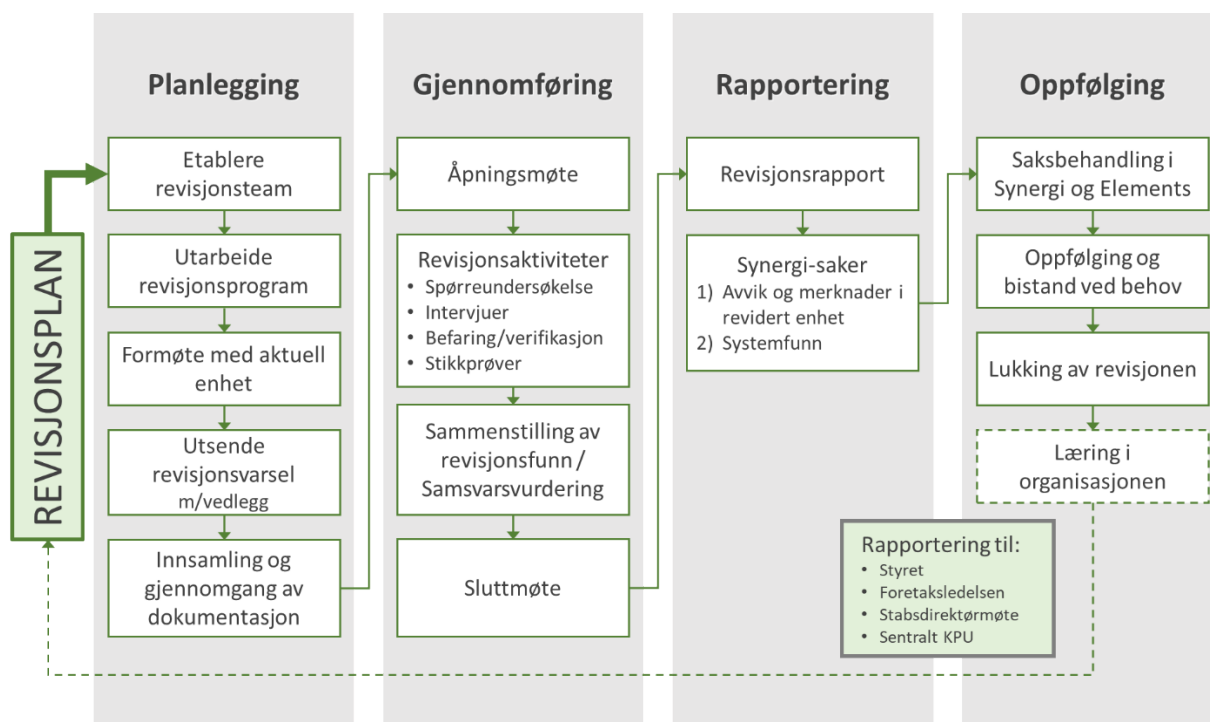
REVISJONSPLAN

Planlegging

Etablere revisjonsteam

Utarbeide revisjonsprogram

Formøte med aktuell enhet

Utsende revisjonsvarsel m/vedlegg

Innsamling og gjennomgang av dokumentasjon

Gjennomføring

Åpningsmøte

Revisjonsaktiviteter
• Spørreundersøkelse
• Intervjuer
• Befaring/verifikasjon
• Stikkprøver

Sammenstilling av revisjonsfunn / Samsvarsvurdering

Sluttmøte

Rapportering

Revisjonsrapport

Synergi-saker
1) Avvik og merknader i revidert enhet
2) Systemfunn

Oppfølging

Saksbehandling i Synergi og Elements

Oppfølging og bistand ved behov

Lukking av revisjonen

Læring i organisasjonen

Rapportering til:
• Styret
• Foretaksledelsen
• Stabsdirektørmøte
• Sentralt KPU